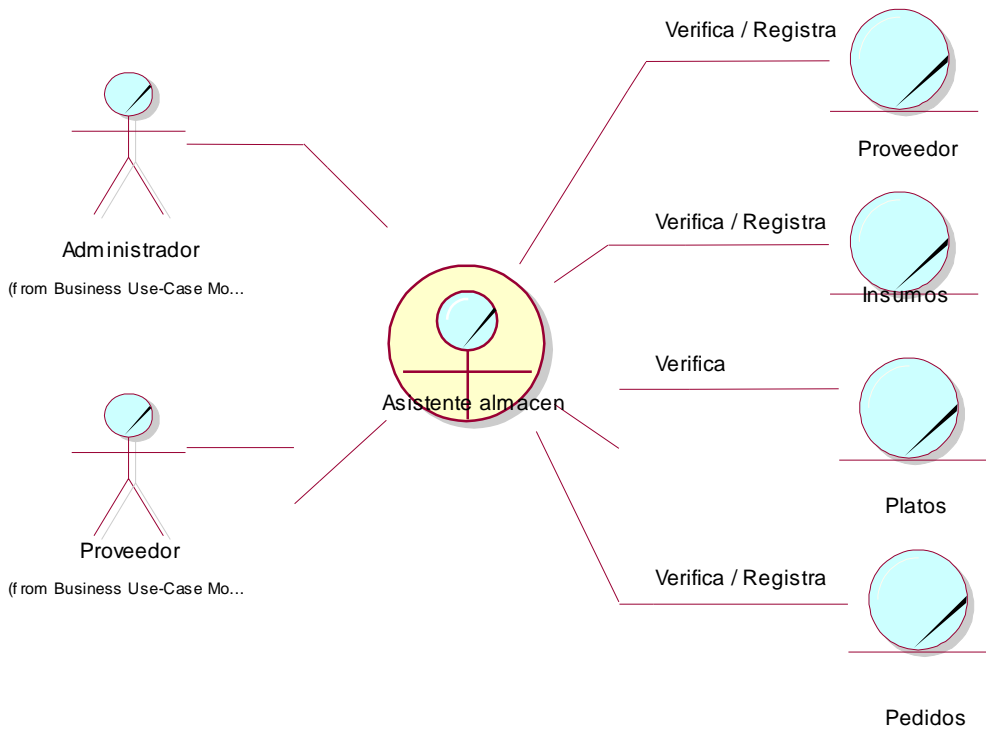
Verifica / Registra

Proveedor

Verifica / Registra

Insumos

Verifica

Platos

Verifica / Registra

Pedidos

Administrador

(from Business Use-Case Mo...

Asistente almacen

Proveedor

(from Business Use-Case Mo...